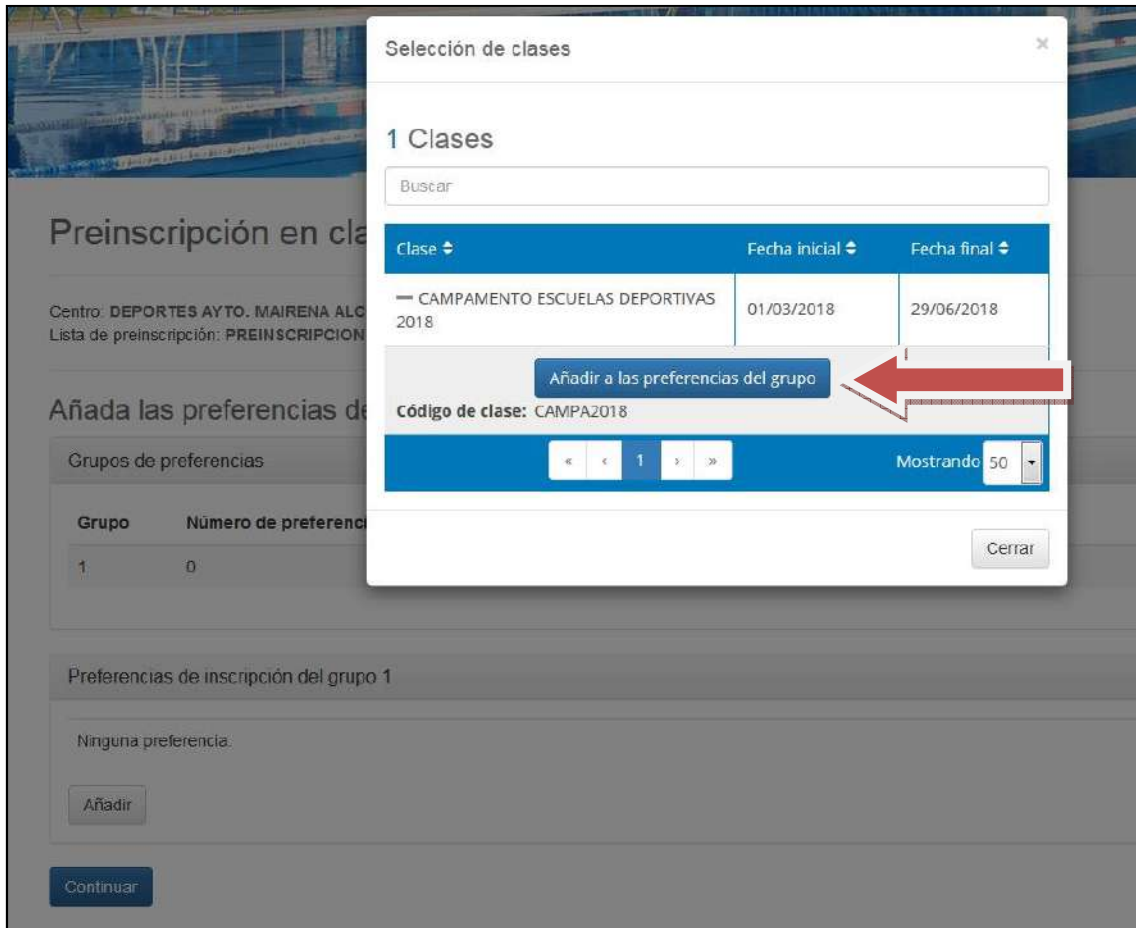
Preinscripción en cla

Centro: DEPORTES AYTO. MAIRENA ALC
Lista de preinscripción: PREINSCRIPCION

Añada las preferencias de

Grupos de preferencias

| Grupo | Número de preferenc |
|---|---|
| 1 | 0 |

Preferencias de inscripción del grupo 1

Ninguna preferencia.

Añadir

Continuar

Selección de clases

×

1 Clases

Buscar

| Clase ⬍ | Fecha inicial ⬍ | Fecha final ⬍ |
|---|---|---|
| — CAMPAMENTO ESCUELAS DEPORTIVAS 2018 | 01/03/2018 | 29/06/2018 |

Añadir a las preferencias del grupo

Código de clase: CAMPA2018

« ‹ 1 › »

Mostrando 50

Cerrar